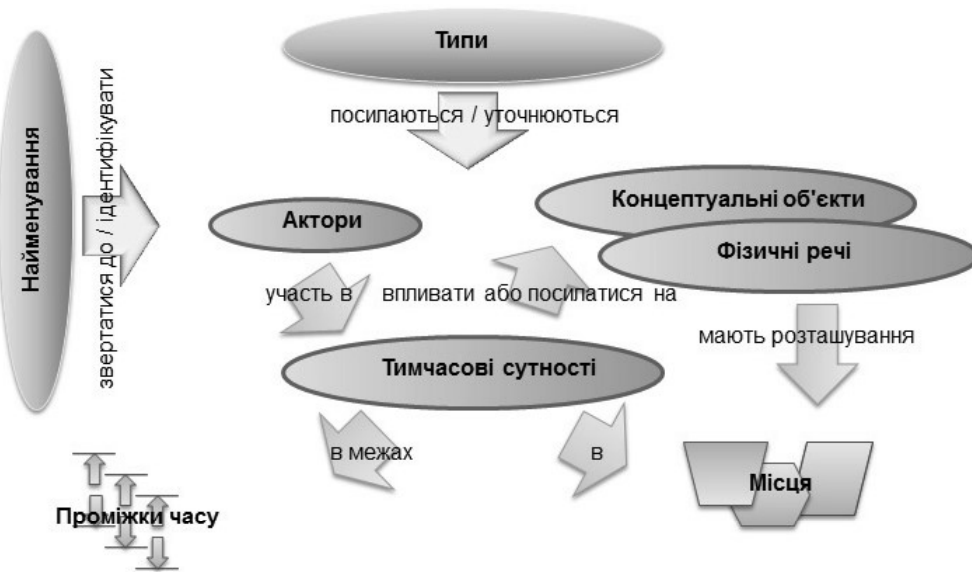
Найменування

звертатися до / ідентифікувати

Типи

посилаються / уточнюються

Актори

Концептуальні об'єкти

Фізичні речі

участь в

впливати або посилатися на

мають розташування

Тимчасові сутності

в межах

в

Місця

Проміжки часу